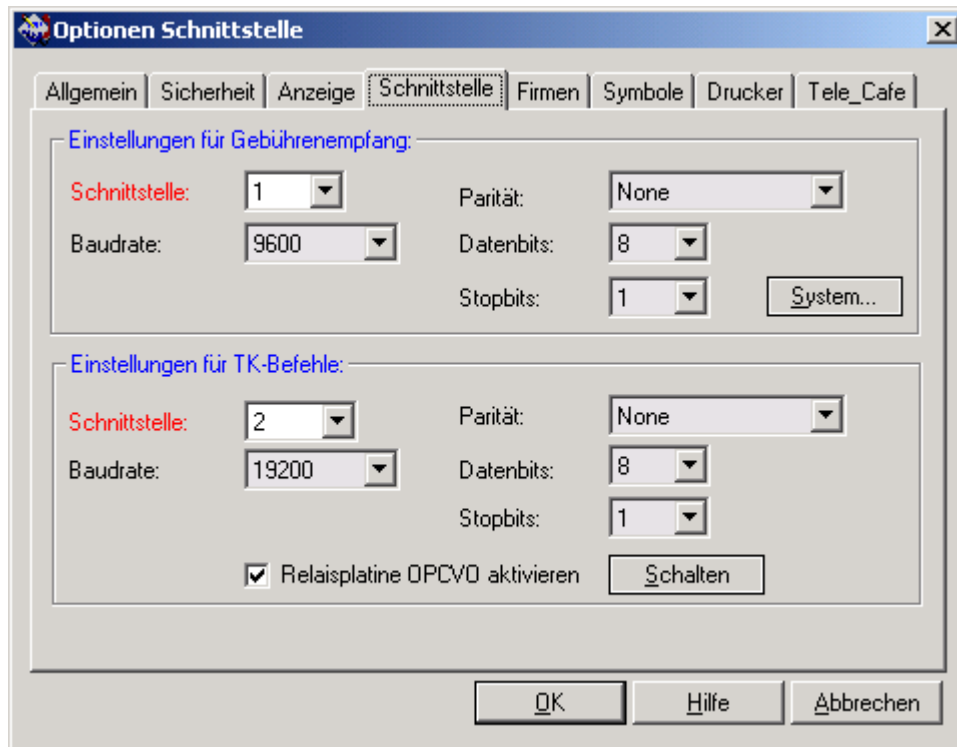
Optionen Schnittstelle

Allgemein | Sicherheit | Anzeige | Schnittstelle | Firmen | Symbole | Drucker | Tele_Cafe

Einstellungen für Gebührenempfang:

Schnittstelle: 1

Baudrate: 9600

Parität: None

Datenbits: 8

Stopbits: 1

System...

Einstellungen für TK-Befehle:

Schnittstelle: 2

Baudrate: 19200

Parität: None

Datenbits: 8

Stopbits: 1

Relaisplatine OPCVO aktivieren

Schalten

OK

Hilfe

Abbrechen